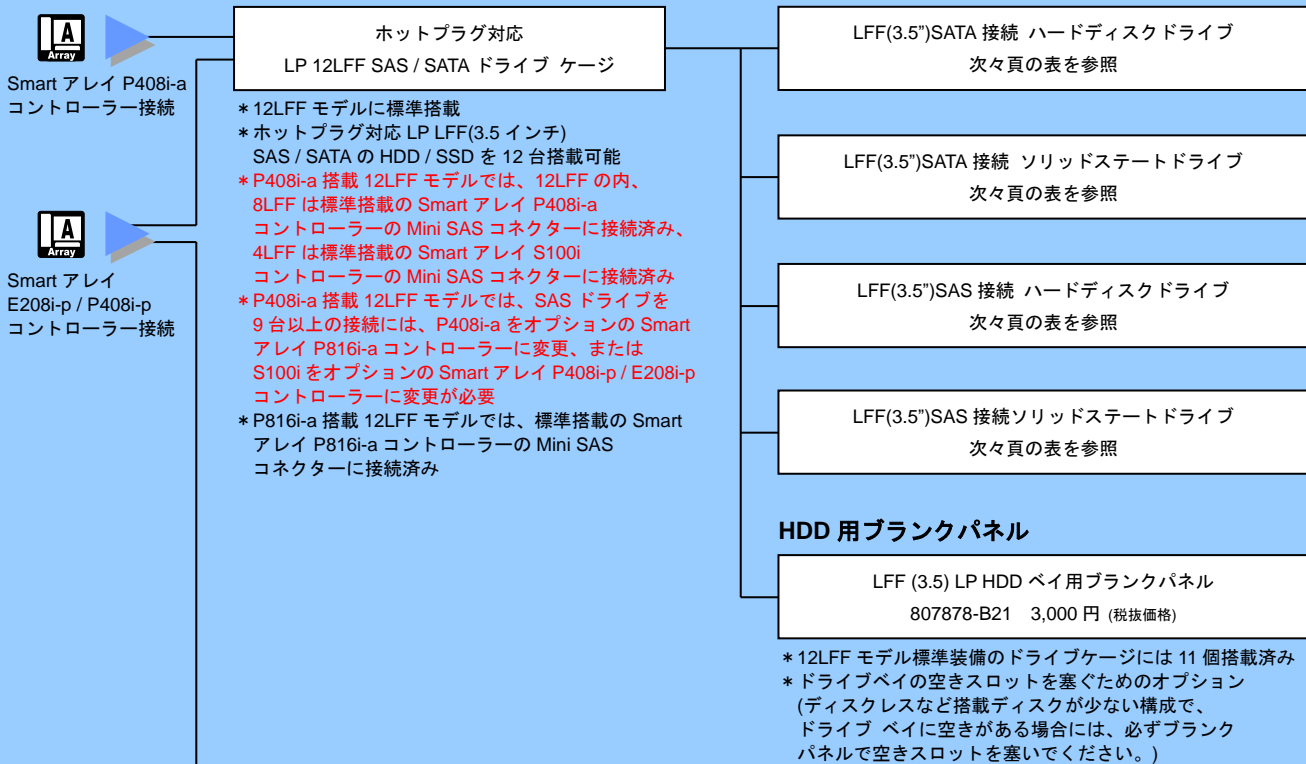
A
Array

Smart アレイ P408i-a コントローラー接続

A
Array

Smart アレイ E208i-p / P408i-p コントローラー接続

ホットプラグ対応
LP 12LFF SAS / SATA ドライブ ケージ

＊12LFF モデルに標準搭載
＊ホットプラグ対応 LP LFF(3.5 インチ) SAS / SATA の HDD / SSD を 12 台搭載可能
＊P408i-a 搭載 12LFF モデルでは、12LFF の内、8LFF は標準搭載の Smart アレイ P408i-a コントローラーの Mini SAS コネクターに接続済み、4LFF は標準搭載の Smart アレイ S100i コントローラーの Mini SAS コネクターに接続済み
＊P408i-a 搭載 12LFF モデルでは、SAS ドライブを 9 台以上の接続には、P408i-a をオプションの Smart アレイ P816i-a コントローラーに変更、または S100i をオプションの Smart アレイ P408i-p / E208i-p コントローラーに変更が必要
＊P816i-a 搭載 12LFF モデルでは、標準搭載の Smart アレイ P816i-a コントローラーの Mini SAS コネクターに接続済み

LFF(3.5")SATA 接続 ハードディスクドライブ
次々頁の表を参照

LFF(3.5")SATA 接続 ソリッドステートドライブ
次々頁の表を参照

LFF(3.5")SAS 接続 ハードディスクドライブ
次々頁の表を参照

LFF(3.5")SAS 接続ソリッドステートドライブ
次々頁の表を参照

HDD 用ブランクパネル

LFF (3.5) LP HDD ベイ用ブランクパネル
807878-B21 3,000 円 (税抜価格)

＊12LFF モデル標準装備のドライブケージには 11 個搭載済み
＊ドライブベイの空きスロットを塞ぐためのオプション (ディスクレスなど搭載ディスクが少ない構成で、ドライブ ベイに空きがある場合には、必ずブランクパネルで空きスロットを塞いでください。)